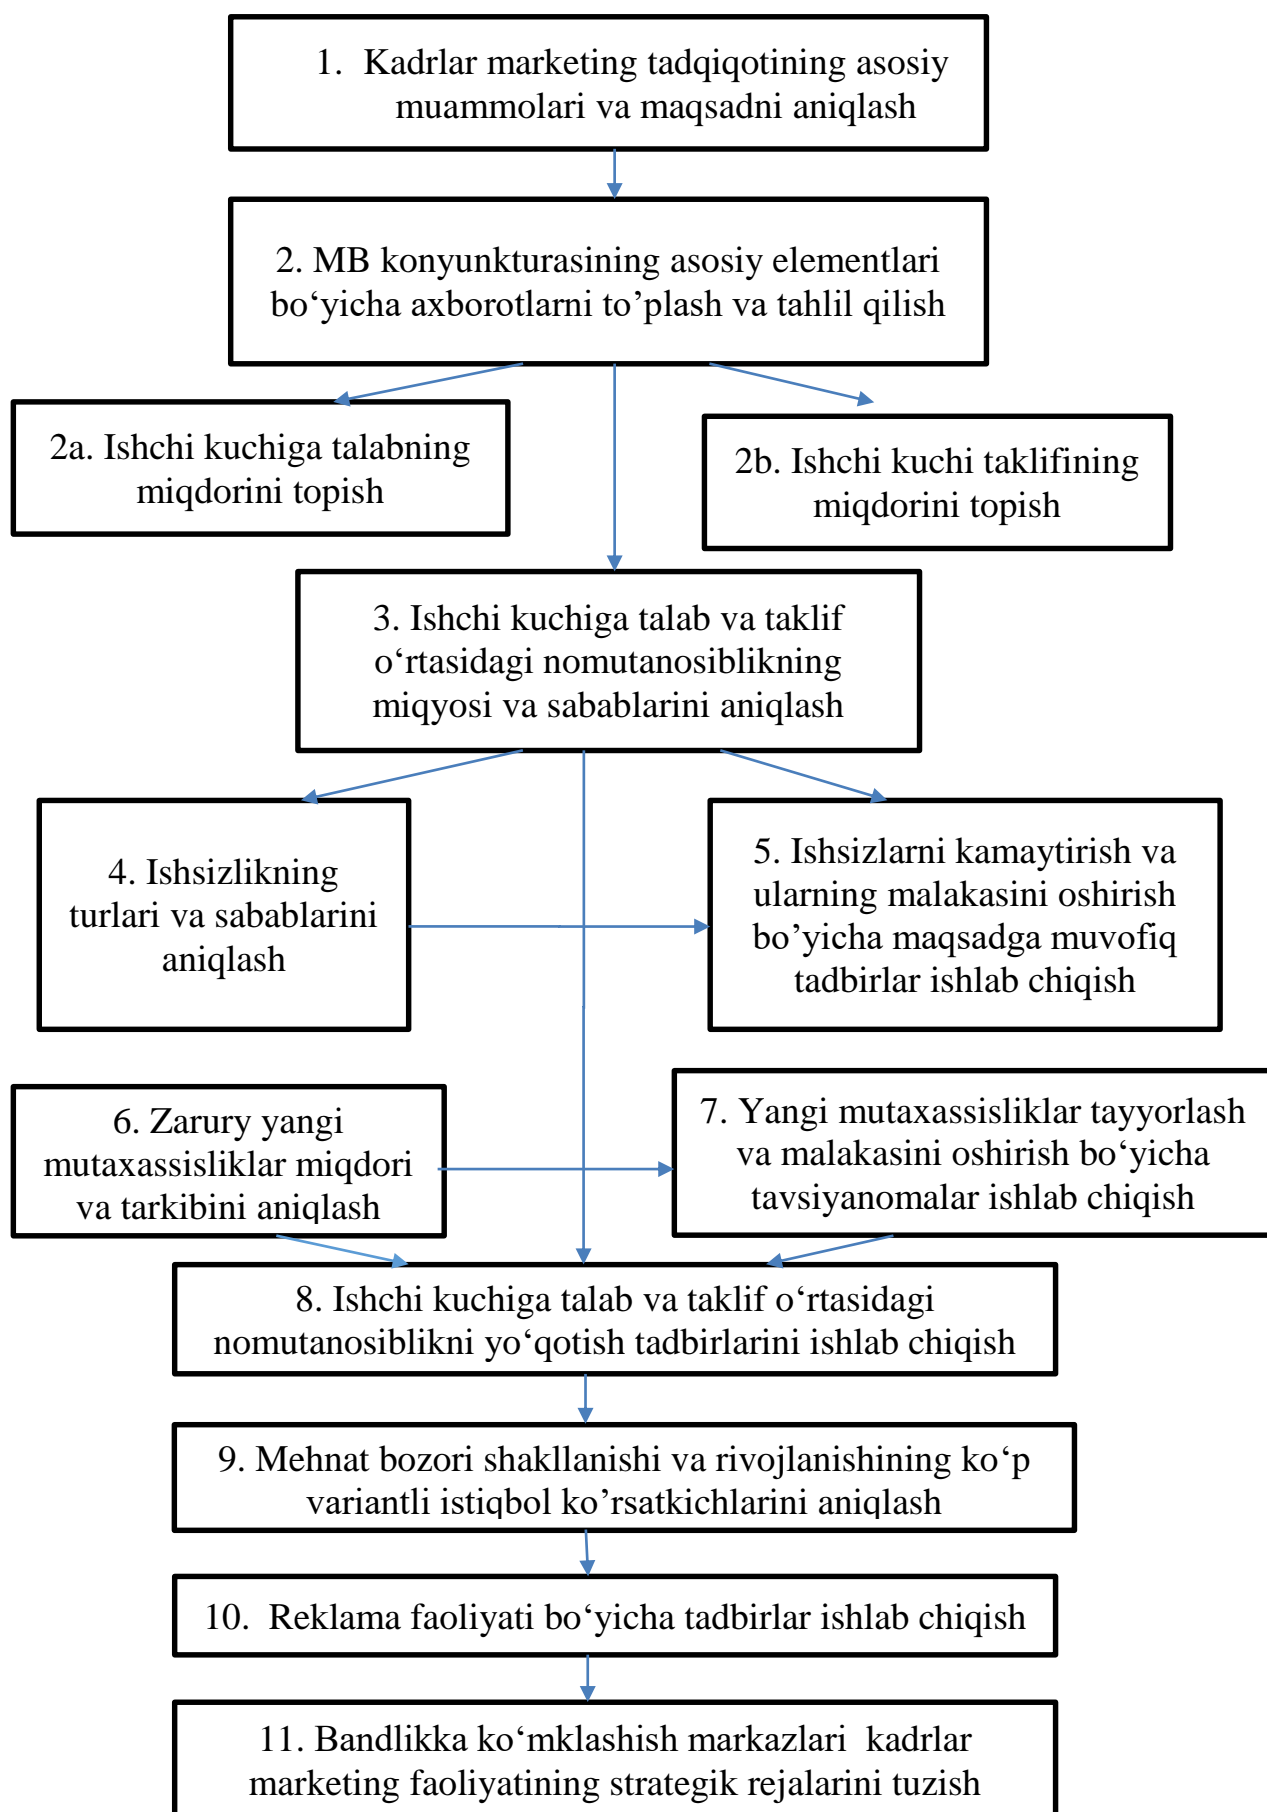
1. Kadrlar marketing tadqiqotining asosiy muammolari va maqsadni aniqlash

2. MB konyunkturasining asosiy elementlari boʻyicha axborotlarni to’plash va tahlil qilish

2a. Ishchi kuchiga talabning miqdorini topish

2b. Ishchi kuchi taklifining miqdorini topish

3. Ishchi kuchiga talab va taklif oʻrtasidagi nomutanosiblikning miqyosi va sabablarini aniqlash

4. Ishsizlikning turlari va sabablarini aniqlash

5. Ishsizlarni kamaytirish va ularning malakasini oshirish bo’yicha maqsadga muvofiq tadbirlar ishlab chiqish

6. Zarury yangi mutaxassisliklar miqdori va tarkibini aniqlash

7. Yangi mutaxassisliklar tayyorlash va malakasini oshirish boʻyicha tavsiyanomalar ishlab chiqish

8. Ishchi kuchiga talab va taklif oʻrtasidagi nomutanosiblikni yoʻqotish tadbirlarini ishlab chiqish

9. Mehnat bozori shakllanishi va rivojlanishining koʻp variantli istiqbol ko’rsatkichlarini aniqlash

10. Reklama faoliyati boʻyicha tadbirlar ishlab chiqish

11. Bandlikka koʻmklashish markazlari kadrlar marketing faoliyatining strategik rejalarini tuzish